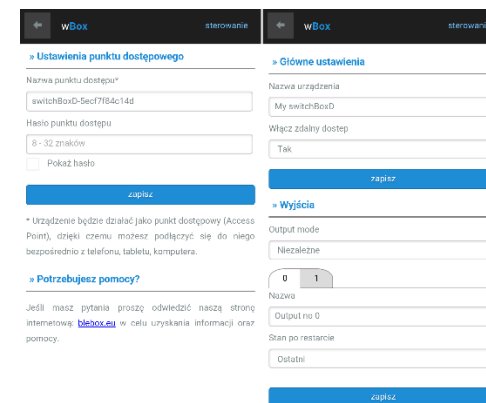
wBox sterowanie

» Ustawienia punktu dostępowego

Nazwa punktu dostępu*

switchBoxD-5ecf7f84c14d

Hasło punktu dostępu

8 - 32 znaków

Pokaż hasło

zapisz

* Urządzenie będzie działać jako punkt dostępowy (Access Point), dzięki czemu możesz podłączyć się do niego bezpośrednio z telefonu, tabletu, komputera.

» Potrzebujesz pomocy?

Jeśli masz pytania proszę odwiedzić naszą stronę internetową blebox.eu w celu uzyskania informacji oraz pomocy.

wBox sterowanie

» Główne ustawienia

Nazwa urządzenia

My switchBoxD

Włącz zdalny dostęp

Tak

zapisz

» Wyjścia

Output mode

Niezależne

0 1

Nazwa

Output no 0

Stan po restarcie

Ostatni

zapisz